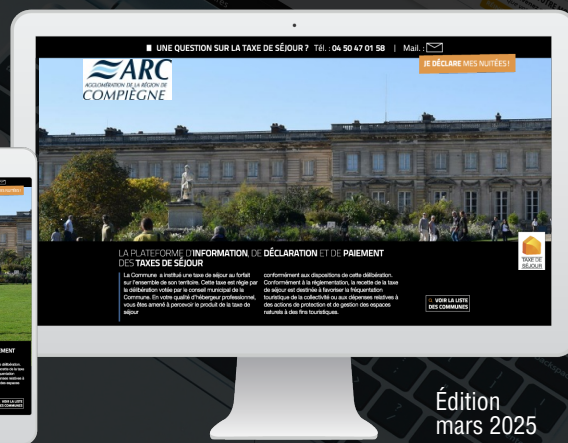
UNE QUESTION SUR LA TAXE DE SÉJOUR ? Tél. : 04 50 47 01 58 | Mail. :

ARC
AGGLOMÉRATION DE LA RÉGION DE
COMPIÈGNE

JE DÉCLARE MES NUITÉES !

LA PLATEFORME D'INFORMATION, DE DÉCLARATION ET DE PAIEMENT DES TAXES DE SÉJOUR

La Commune a institué une taxe de séjour au forfait sur l'ensemble de son territoire. Cette taxe est régie par la délibération votée par le conseil municipal de la Commune. En votre qualité d'hébergeur professionnel, vous êtes amené à percevoir le produit de la taxe de séjour

conformément aux dispositions de cette délibération. Conformément à la réglementation, la recette de la taxe de séjour est destinée à favoriser la fréquentation touristique de la collectivité ou aux dépenses relatives à des actions de protection et de gestion des espaces naturels à des fins touristiques.

VOIR LA LISTE DES COMMUNES

TAXE DE SÉJOUR

Édition
mars 2025